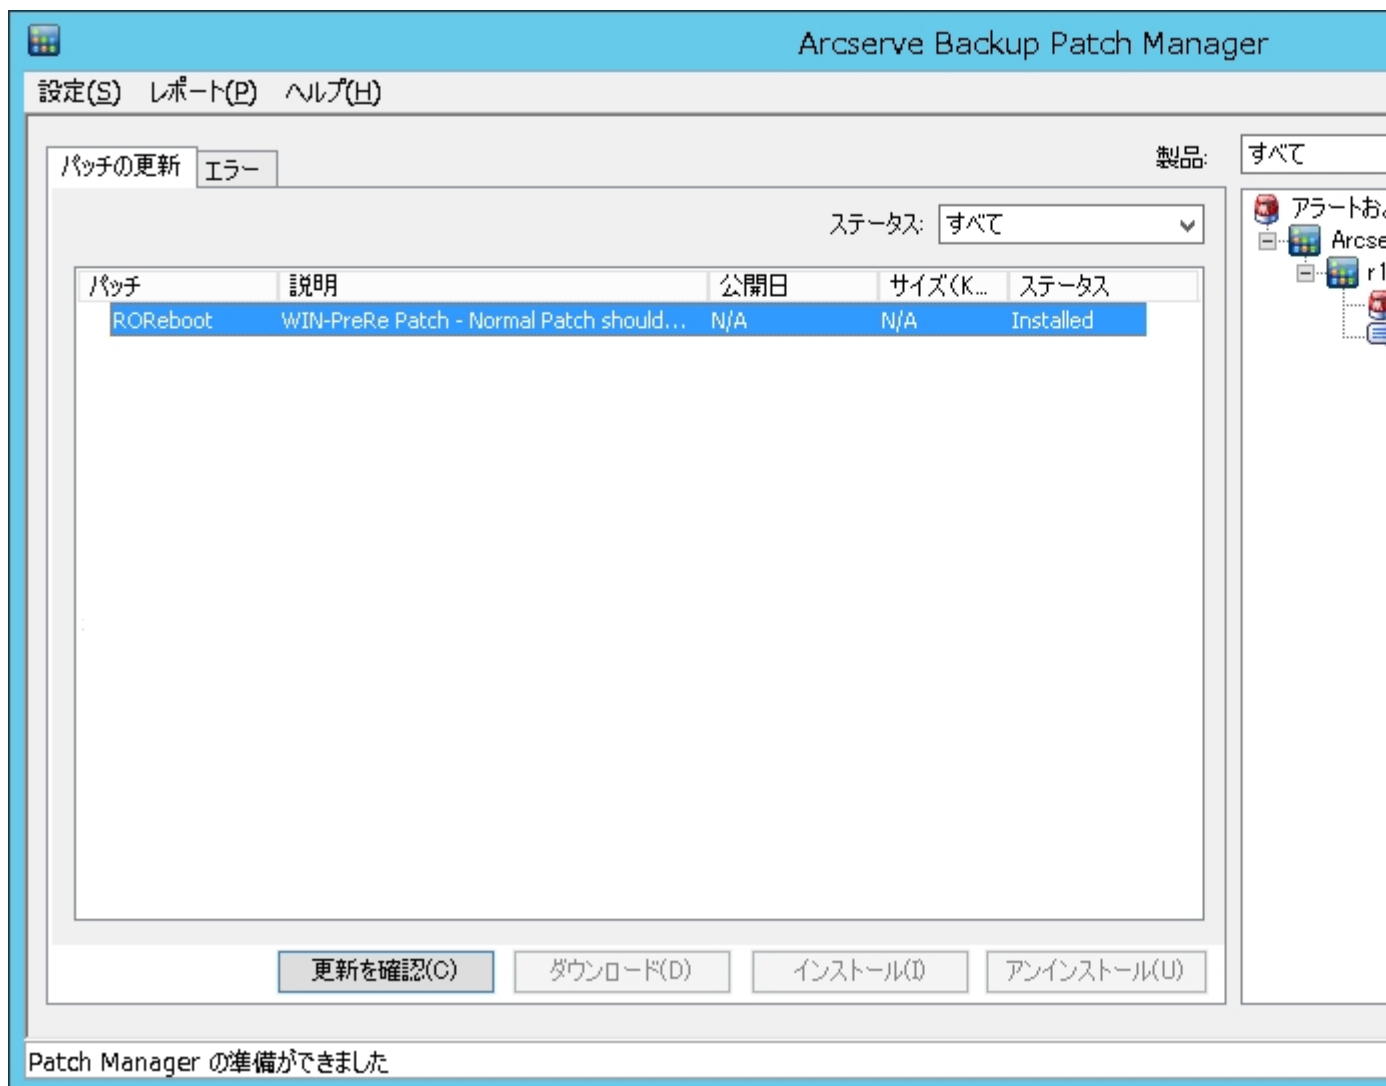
Arcserve Backup Patch Manager

設定(S) レポート(P) ヘルプ(H)

パッチの更新 エラー

製品: すべて

ステータス: すべて

| パッチ | 説明 | 公開日 | サイズ(K... | ステータス |
|---|---|---|---|---|
| ROReboot | WIN-PreRe Patch - Normal Patch should... | N/A | N/A | Installed |

アラートお
Arcse
r1

更新を確認(C) ダウンロード(D) インストール(I) アンインストール(U)

Patch Manager の準備ができました